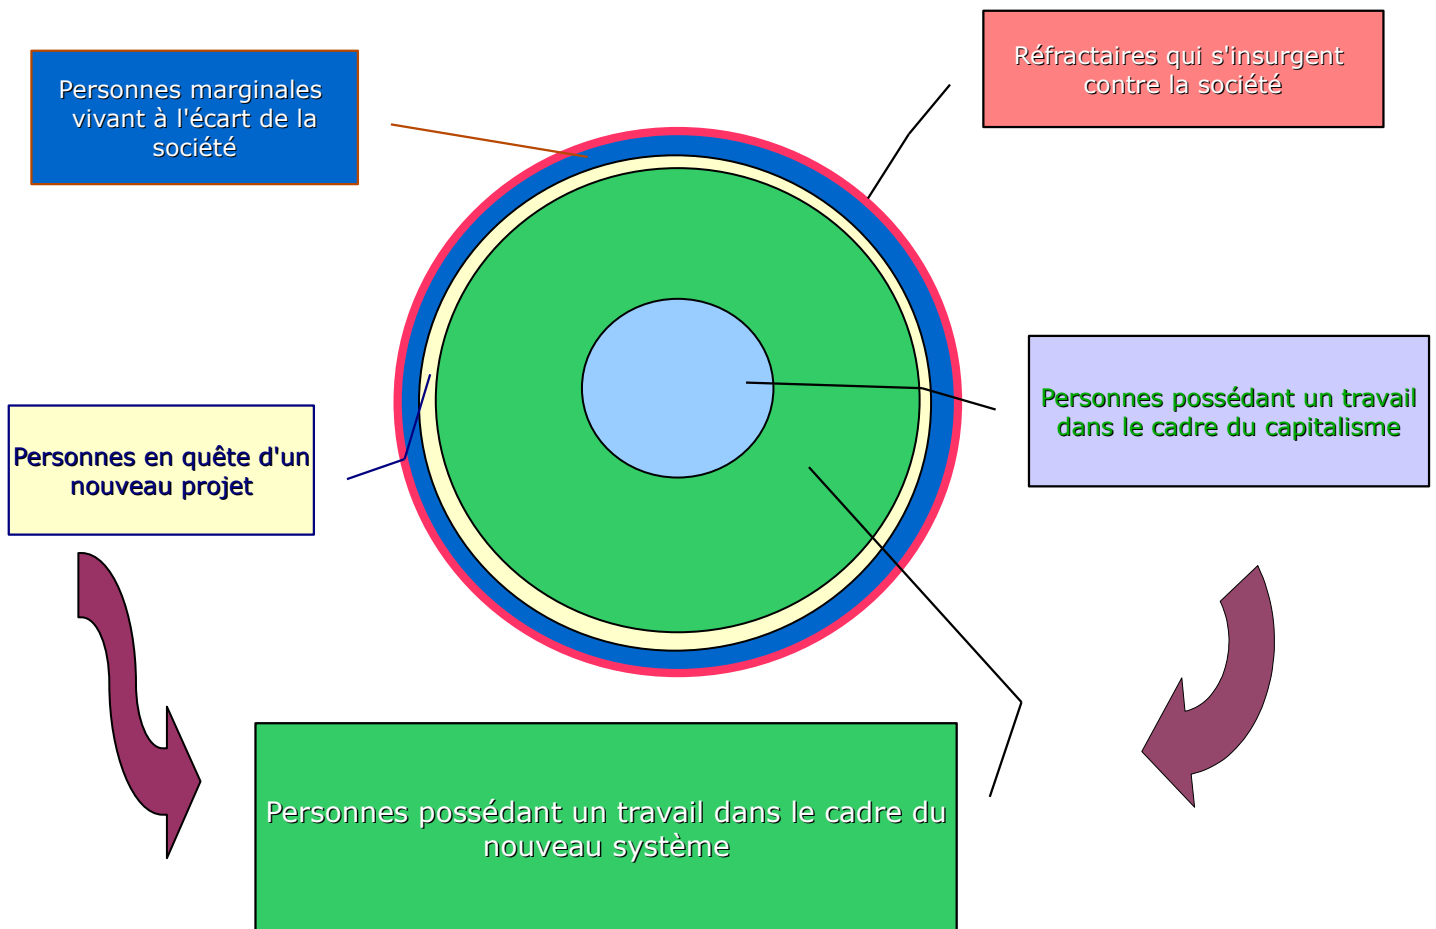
Personnes marginales vivant à l'écart de la société

Réfractaires qui s'insurgent contre la société

Personnes possédant un travail dans le cadre du capitalisme

Personnes en quête d'un nouveau projet

Personnes possédant un travail dans le cadre du nouveau système